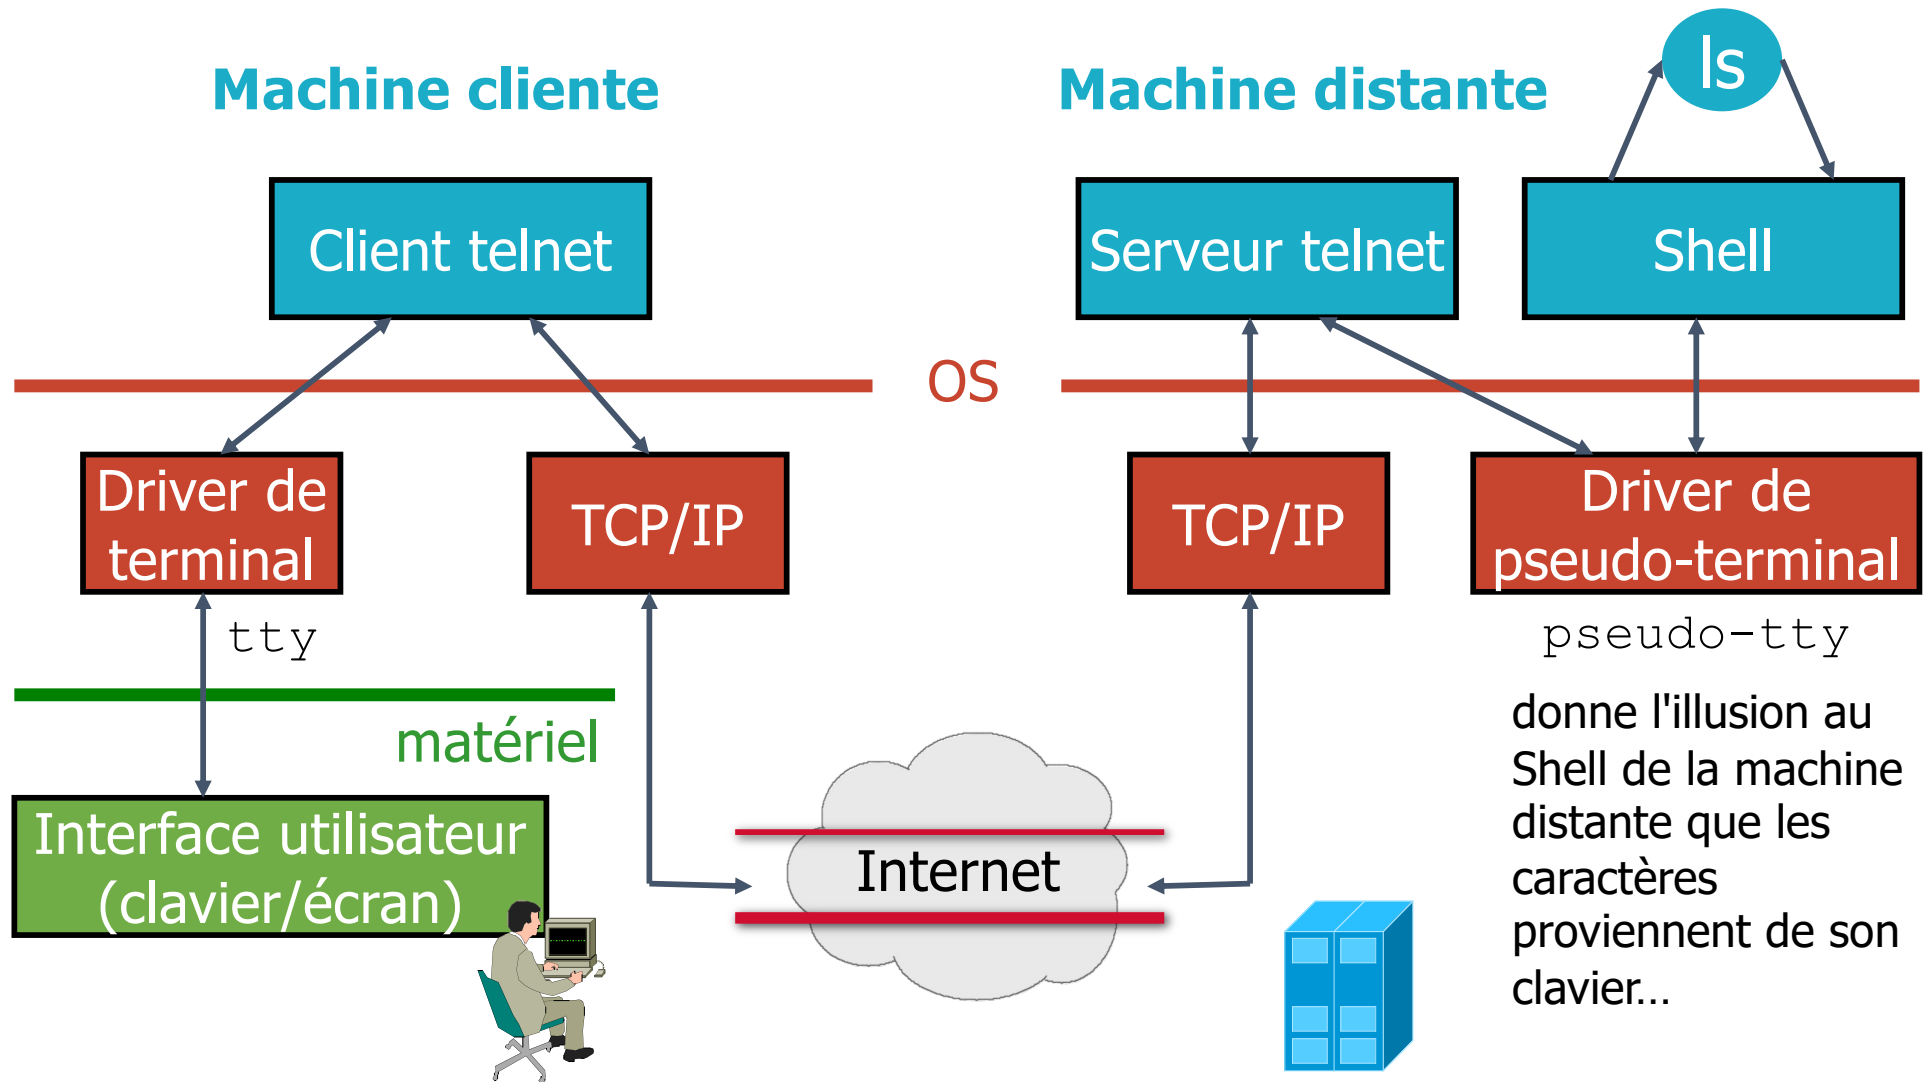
Machine cliente

Machine distante

ls

Client telnet

Serveur telnet

Shell

OS

Driver de terminal

TCP/IP

TCP/IP

Driver de pseudo-terminal

tty

pseudo-tty

matériel

Interface utilisateur (clavier/écran)

Internet

donne l'illusion au Shell de la machine distante que les caractères proviennent de son clavier…